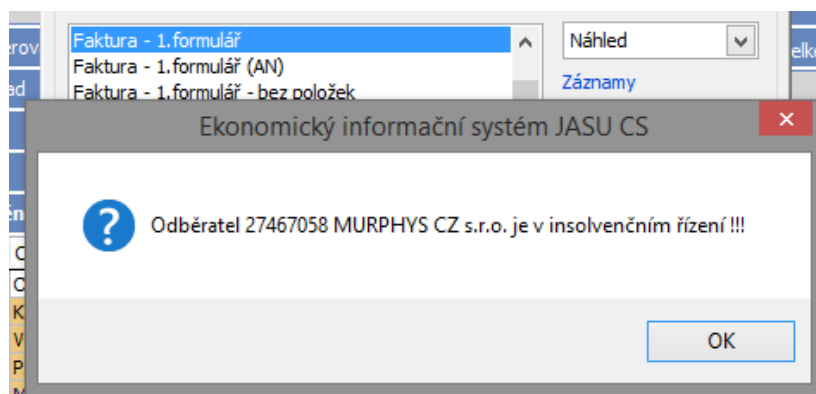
erov
ad
Faktura - 1.formulář
Faktura - 1.formulář (AN)
Faktura - 1.formulář - bez položek
Náhled
Záznamy
elk

Ekonomický informační systém JASU CS

Odběratel 27467058 MURPHYS CZ s.r.o. je v insolvenčním řízení !!!

OK